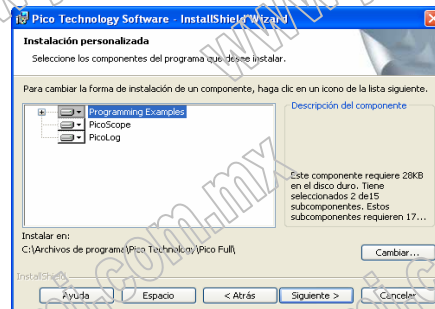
Pico Technology Software - InstallShield Wizard

Instalación personalizada

Seleccione los componentes del programa que desee instalar.

Para cambiar la forma de instalación de un componente, haga clic en un icono de la lista siguiente.

Programming Examples
PicoScope
PicoLog

Descripción del componente

Este componente requiere 28KB en el disco duro. Tiene seleccionados 2 de15 subcomponentes. Estos subcomponentes requieren 17...

Instalar en:
C:\Archivos de programa\Pico Technology\Pico Full\

Cambiar...

InstallShield

Ayuda | Espacio | < Atrás | Siguiente > | Cancelar

www.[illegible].com.mx